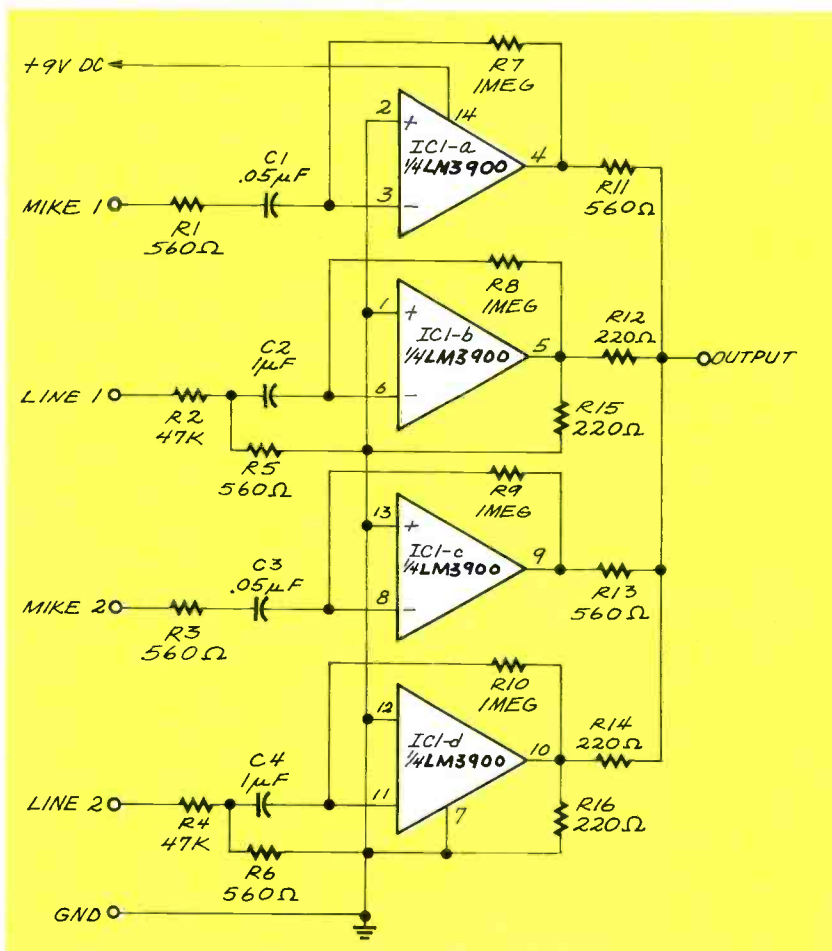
+9V DC

R7
1MEG

2 + 14
IC1-a
1/4 LM3900
3 −
4

C1
.05μF

MIKE 1

R1
560Ω

R11
560Ω

R8
1MEG

1 +
IC1-b
1/4 LM3900
6 −
5

R12
220Ω

OUTPUT

C2
1μF

LINE 1

R2
47K

R5
560Ω

R15
220Ω

R9
1MEG

13 +
IC1-c
1/4 LM3900
8 −
9

C3
.05μF

MIKE 2

R3
560Ω

R13
560Ω

R10
1MEG

12
IC1-d
1/4 LM3900
11
10
7

R14
220Ω

C4
1μF

LINE 2

R4
47K

R6
560Ω

R16
220Ω

GND